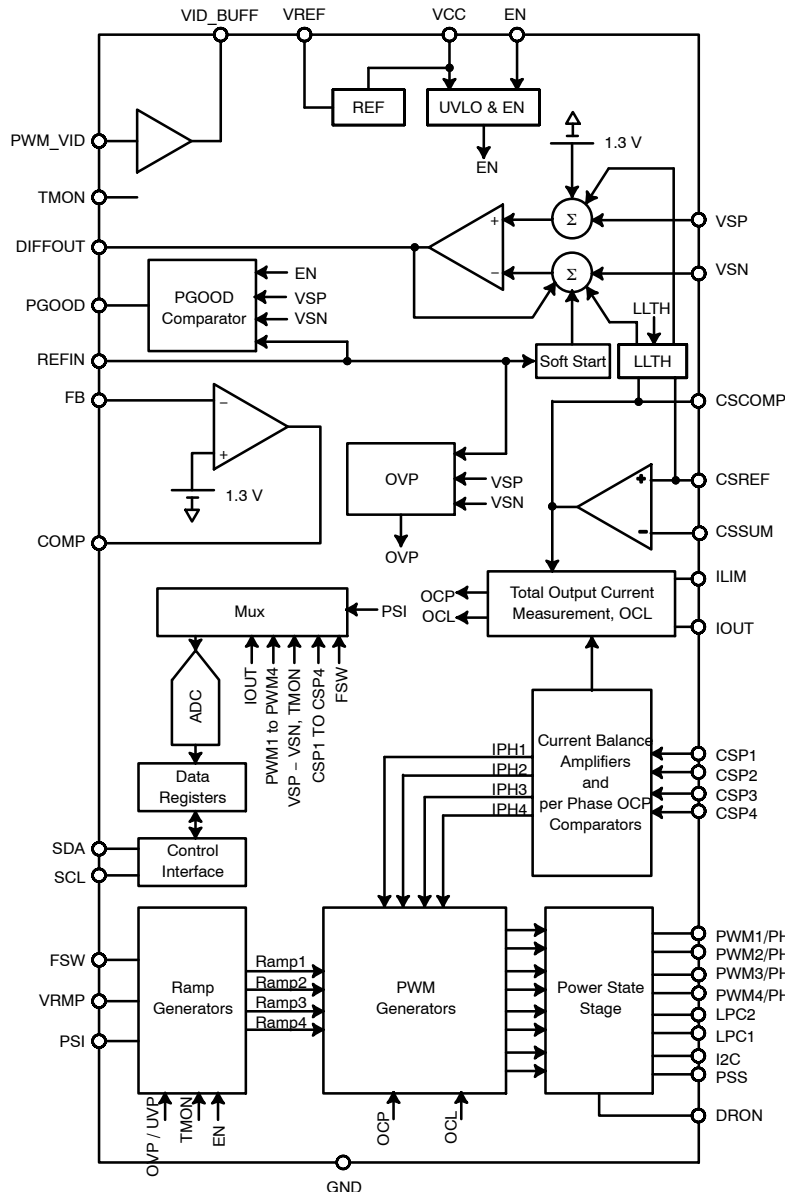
VID_BUFF
VREF
VCC
EN
REF
UVLO & EN
EN
PWM_VID
1.3 V
TMON
$\Sigma$
VSP
DIFFOUT
+
−
$\Sigma$
VSN
PGOOD
PGOOD Comparator
EN
VSP
VSN
LLTH
REFIN
Soft Start
LLTH
FB
−
+
CSCOMP
1.3 V
OVP
VSP
VSN
CSREF
+
−
OVP
COMP
CSSUM
ILIM
OCP
OCL
Total Output Current Measurement, OCL
Mux
PSI
IOUT
ADC
IOUT
PWM1 to PWM4
VSP – VSN, TMON
CSP1 TO CSP4
FSW
IPH1
IPH2
IPH3
IPH4
Current Balance Amplifiers and per Phase OCP Comparators
CSP1
CSP2
CSP3
CSP4
Data Registers
SDA
SCL
Control Interface
FSW
Ramp Generators
Ramp1
Ramp2
Ramp3
Ramp4
PWM Generators
Power State Stage
PWM1/PH
PWM2/PH
PWM3/PH
PWM4/PH
LPC2
LPC1
I2C
PSS
VRMP
PSI
OVP / UVP
TMON
EN
OCP
OCL
DRON
GND